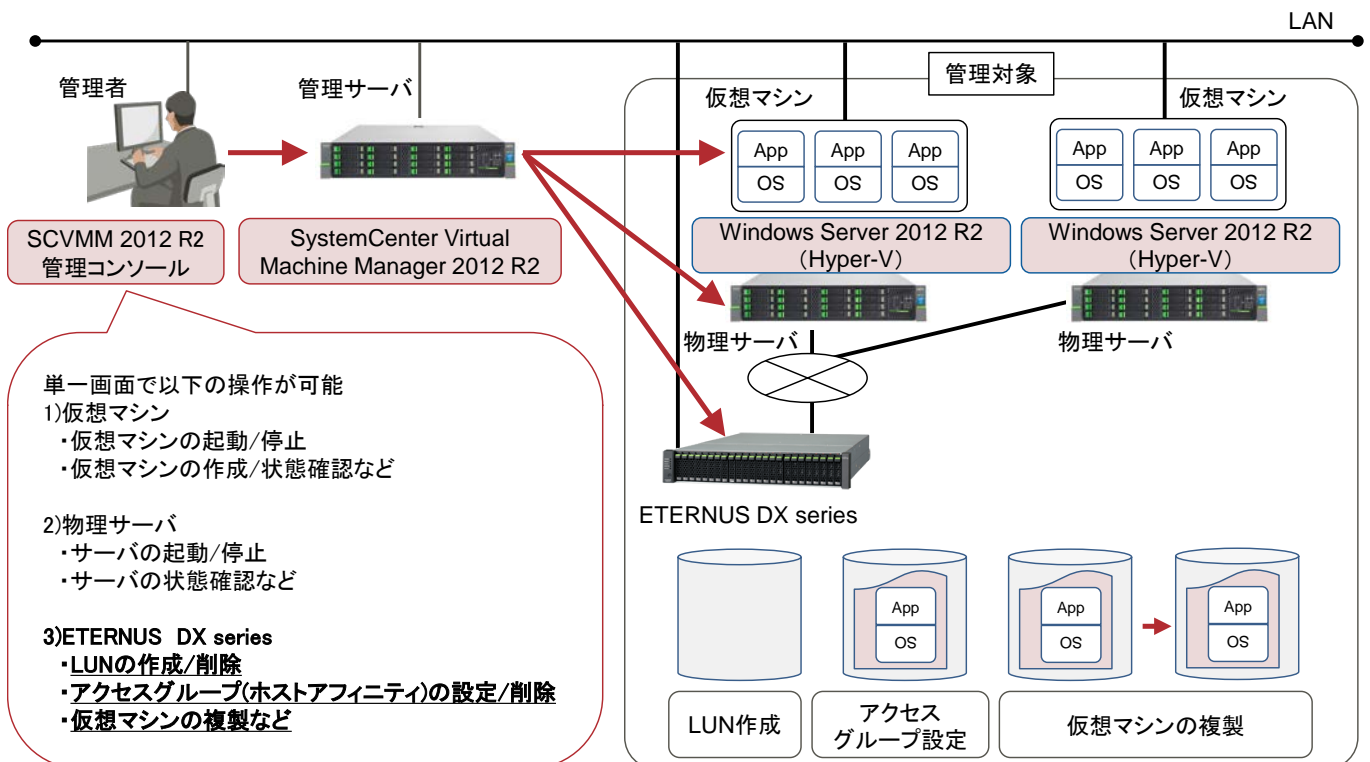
LAN

管理者

管理サーバ

管理対象

仮想マシン

仮想マシン

App
OS

App
OS

App
OS

App
OS

App
OS

App
OS

SCVMM 2012 R2
管理コンソール

SystemCenter Virtual Machine Manager 2012 R2

Windows Server 2012 R2
(Hyper-V)

Windows Server 2012 R2
(Hyper-V)

物理サーバ

物理サーバ

単一画面で以下の操作が可能
1)仮想マシン
・仮想マシンの起動/停止
・仮想マシンの作成/状態確認など

2)物理サーバ
・サーバの起動/停止
・サーバの状態確認など

3)ETERNUS DX series
・LUNの作成/削除
・アクセスグループ(ホストアフィニティ)の設定/削除
・仮想マシンの複製など

ETERNUS DX series

App
OS

App
OS

App
OS

LUN作成

アクセスグループ設定

仮想マシンの複製